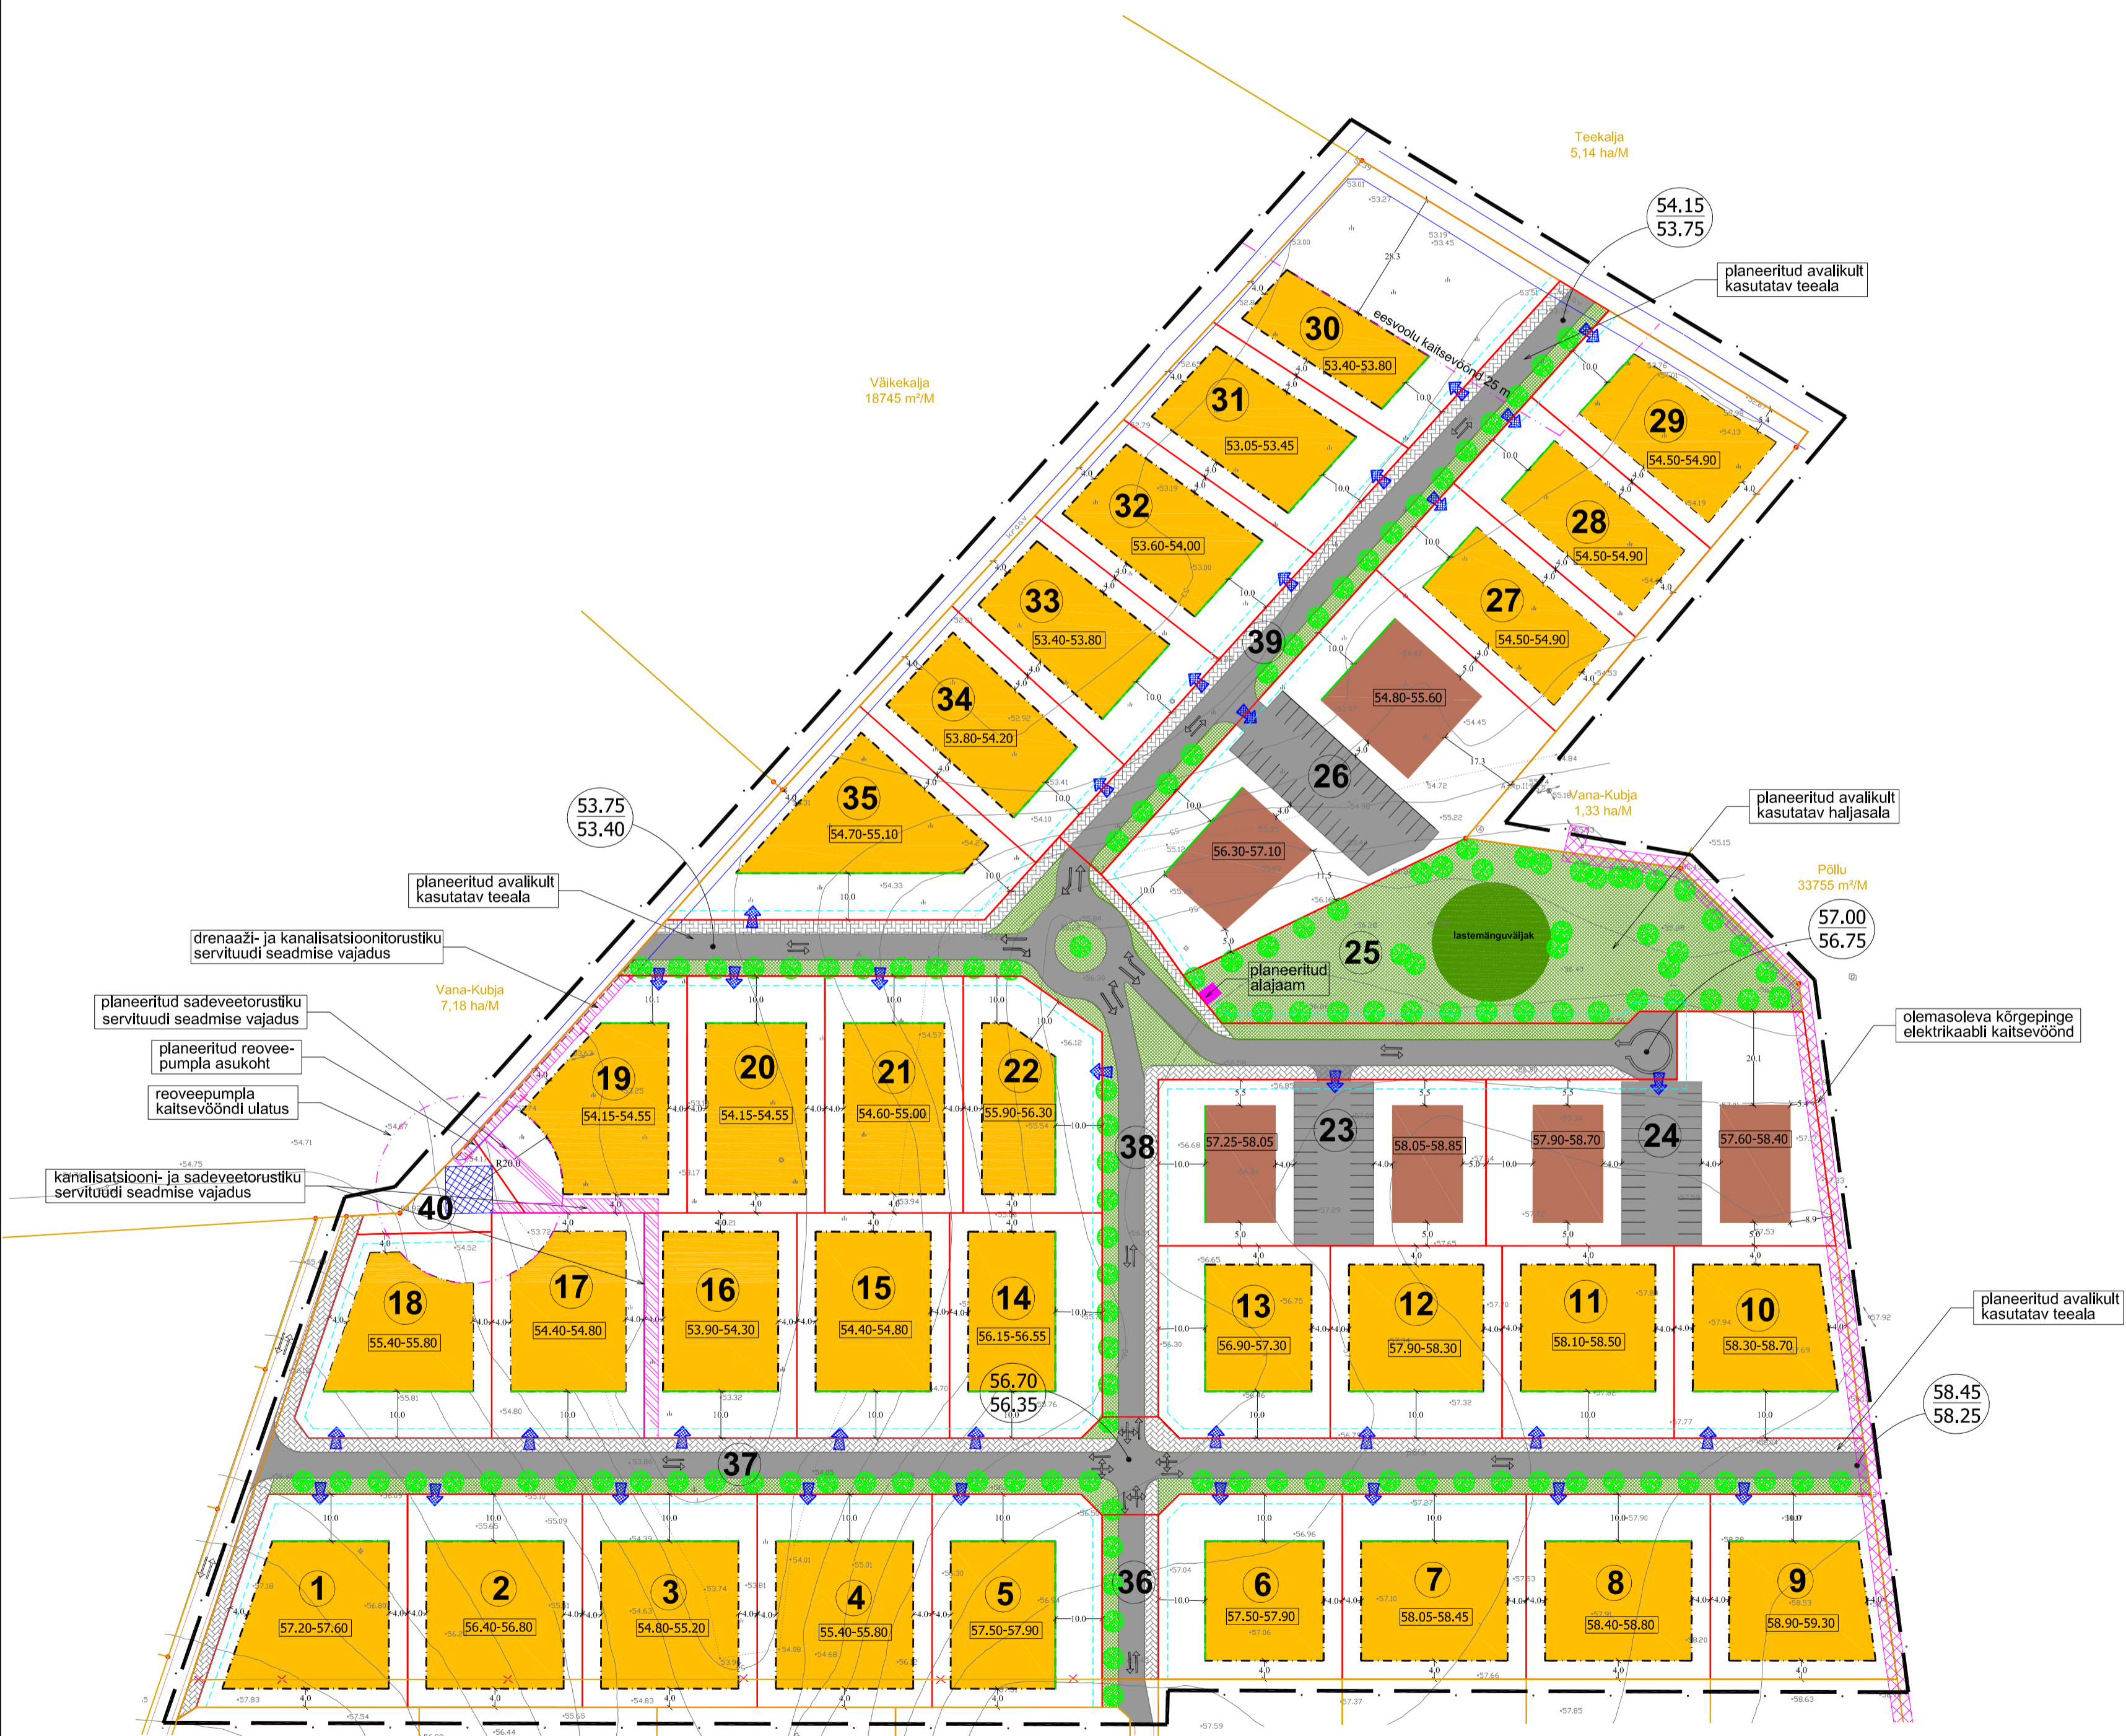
Teekalja
5,14 ha/M

54.15
53.75

planeeritud avalikult kasutatav teeala

Väikekalja
18745 m²/M

eesvoolu kaitsevöönd 25 m

30
53.40-53.80

31
53.05-53.45

29
54.50-54.90

32
53.60-54.00

28
54.50-54.90

33
53.40-53.80

27
54.50-54.90

39

34
53.80-54.20

54.80-55.60

26

35
54.70-55.10

53.75
53.40

Vana-Kubja
1,33 ha/M

planeeritud avalikult kasutatav haljasala

56.30-57.10

Põllu
33755 m²/M

planeeritud avalikult kasutatav teeala

lastemänguväljak

57.00
56.75

drenaaži- ja kanalisatsioonitorustiku servituudi seadmise vajadus

25

planeeritud alajaam

Vana-Kubja
7,18 ha/M

planeeritud sadeveetorustiku servituudi seadmise vajadus

planeeritud reoveepumpla asukoht

reoveepumpla kaitsevööndi ulatus

olemasoleva kõrgepinge elektrikaabli kaitsevöönd

19
54.15-54.55

20
54.15-54.55

21
54.60-55.00

22
55.90-56.30

38

23
57.25-58.05

58.05-58.85

57.90-58.70

24
57.60-58.40

kanalisatsiooni- ja sadeveetorustiku servituudi seadmise vajadus

40

18
55.40-55.80

17
54.40-54.80

16
53.90-54.30

15
54.40-54.80

14
56.15-56.55

13
56.90-57.30

12
57.90-58.30

11
58.10-58.50

10
58.30-58.70

planeeritud avalikult kasutatav teeala

56.70
56.35

58.45
58.25

37

36

1
57.20-57.60

2
56.40-56.80

3
54.80-55.20

4
55.40-55.80

5
57.50-57.90

6
57.50-57.90

7
58.05-58.45

8
58.40-58.80

9
58.90-59.30